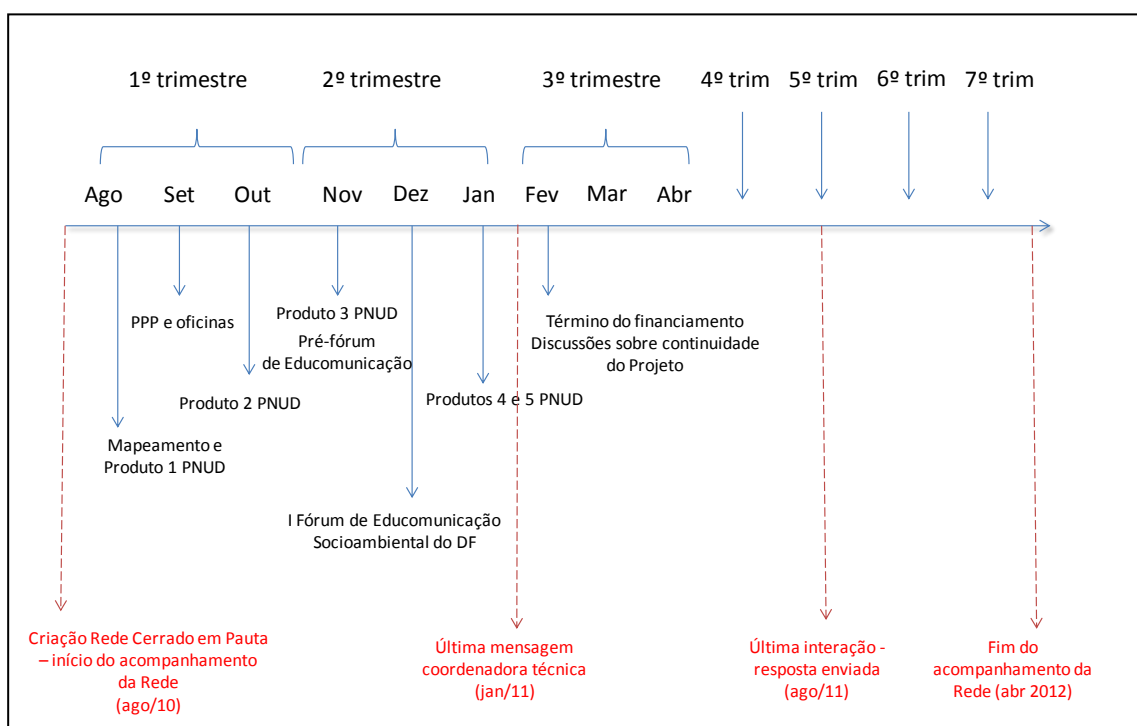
1º trimestre 2º trimestre 3º trimestre 4º trim 5º trim 6º trim 7º trim

Ago Set Out Nov Dez Jan Fev Mar Abr

PPP e oficinas

Produto 3 PNUD
Pré-fórum
de Educomunicação

Término do financiamento
Discussões sobre continuidade
do Projeto

Produto 2 PNUD

Produtos 4 e 5 PNUD

Mapeamento e
Produto 1 PNUD

I Fórum de Educomunicação
Socioambiental do DF

Criação Rede Cerrado em Pauta – início do acompanhamento da Rede (ago/10)

Última mensagem coordenadora técnica (jan/11)

Última interação - resposta enviada (ago/11)

Fim do acompanhamento da Rede (abr 2012)